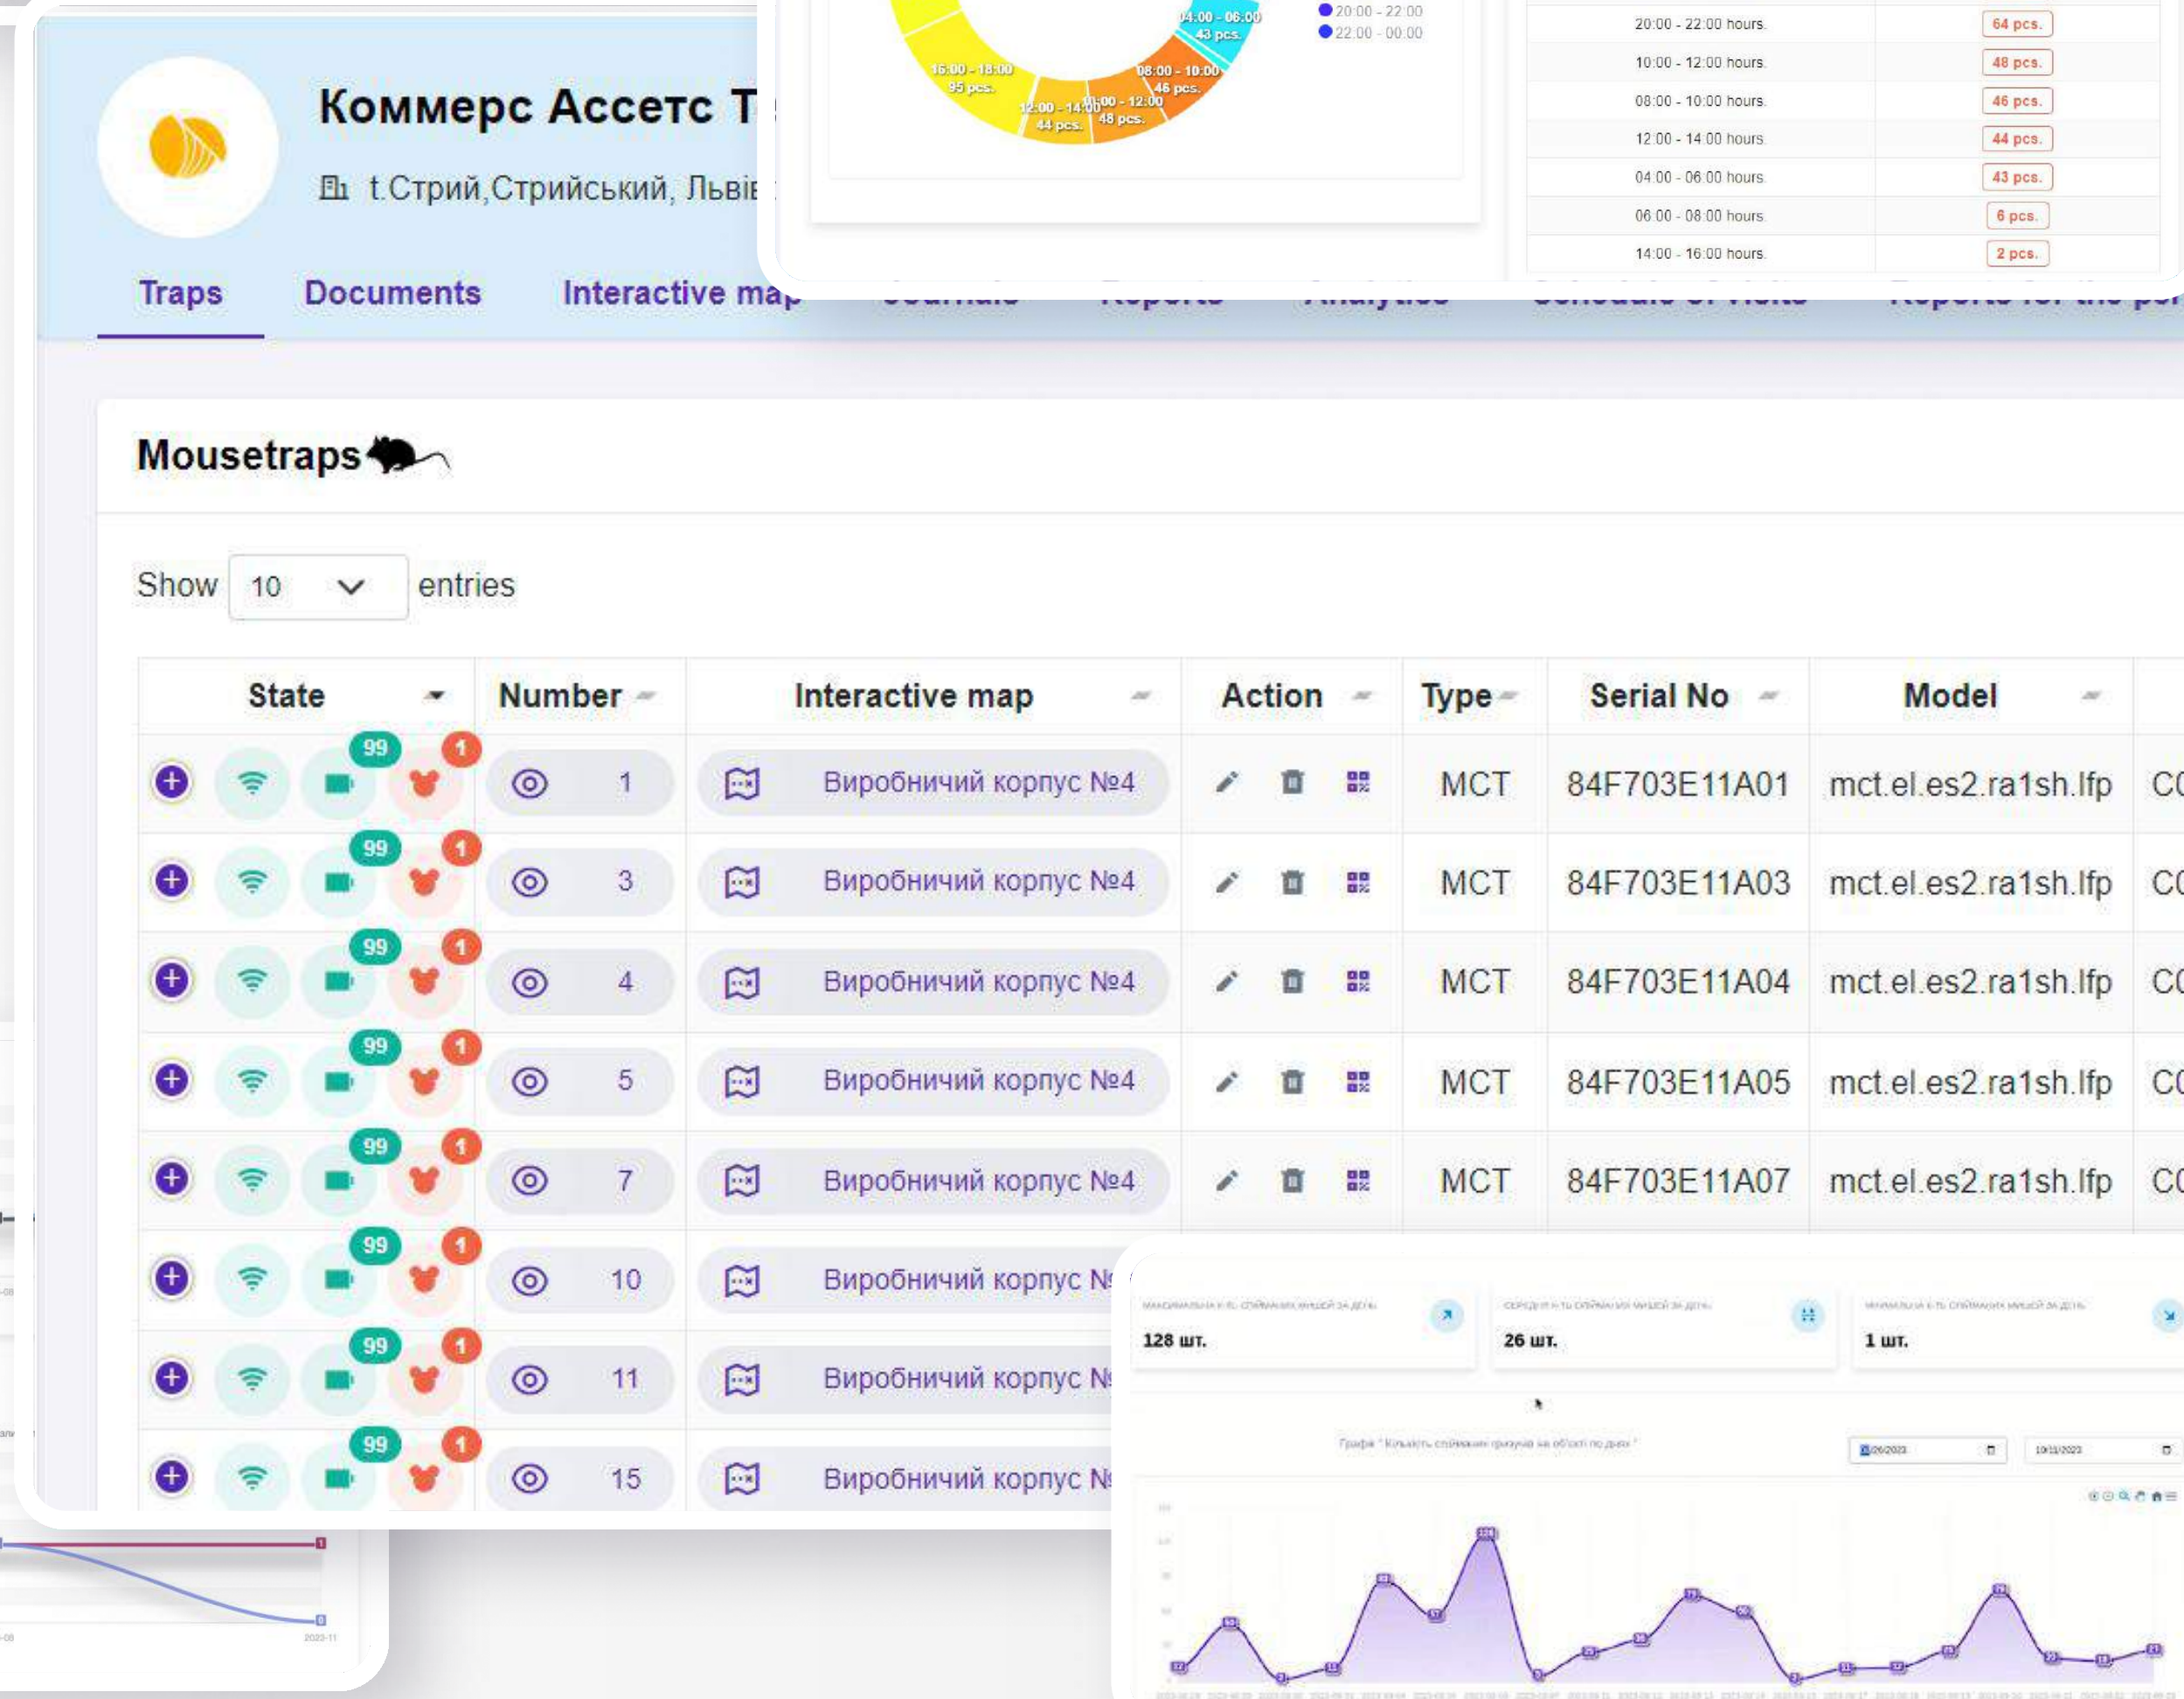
04:00 - 06:00
43 pcs.
16:00 - 18:00
95 pcs.
12:00 - 14:00
44 pcs.
10:00 - 12:00
48 pcs.
08:00 - 10:00
46 pcs.

20:00 - 22:00
22:00 - 00:00

| 20:00 - 22:00 hours. | 64 pcs. |
|---|---|
| 10:00 - 12:00 hours. | 48 pcs. |
| 08:00 - 10:00 hours. | 46 pcs. |
| 12:00 - 14:00 hours. | 44 pcs. |
| 04:00 - 06:00 hours. | 43 pcs. |
| 06:00 - 08:00 hours. | 6 pcs. |
| 14:00 - 16:00 hours. | 2 pcs. |

Коммерс Ассетс Т

t.Стрий,Стрийський, Льві

Traps Documents Interactive ma

Mousetraps

Show 10 entries

| State | Number | Interactive map | Action | Type | Serial No | Model | |
|---|---|---|---|---|---|---|---|
| 99 1 | 1 | Виробничий корпус №4 | | MCT | 84F703E11A01 | mct.el.es2.ra1sh.lfp | C |
| 99 1 | 3 | Виробничий корпус №4 | | MCT | 84F703E11A03 | mct.el.es2.ra1sh.lfp | C |
| 99 1 | 4 | Виробничий корпус №4 | | MCT | 84F703E11A04 | mct.el.es2.ra1sh.lfp | C |
| 99 1 | 5 | Виробничий корпус №4 | | MCT | 84F703E11A05 | mct.el.es2.ra1sh.lfp | C |
| 99 1 | 7 | Виробничий корпус №4 | | MCT | 84F703E11A07 | mct.el.es2.ra1sh.lfp | C |
| 99 1 | 10 | Виробничий корпус № | | | | | |
| 99 1 | 11 | Виробничий корпус № | | | | | |
| 99 1 | 15 | Виробничий корпус № | | | | | |

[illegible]
128 шт.
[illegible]
26 шт.
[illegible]
1 шт.

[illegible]